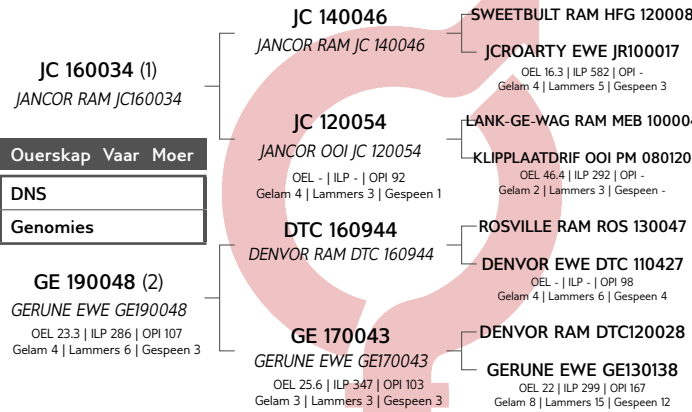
JC 160034 (1)
JANCOR RAM JC160034

Ouerskap Vaar Moer

DNS

Genomies

GE 190048 (2)
GERUNE EWE GE190048
OEL 23.3 | ILP 286 | OPI 107
Gelam 4 | Lammers 6 | Gespeen 3

JC 140046
JANCOR RAM JC 140046

JC 120054
JANCOR OOI JC 120054
OEL - | ILP - | OPI 92
Gelam 4 | Lammers 3 | Gespeen 1

DTC 160944
DENVOR RAM DTC 160944

GE 170043
GERUNE EWE GE170043
OEL 25.6 | ILP 347 | OPI 103
Gelam 3 | Lammers 3 | Gespeen 3

SWEETBULT RAM HFG 120008

JCROARTY EWE JR100017
OEL 16.3 | ILP 582 | OPI -
Gelam 4 | Lammers 5 | Gespeen 3

LANK-GE-WAG RAM MEB 10000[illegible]

KLIPPLAATDRIF OOI PM 080120
OEL 46.4 | ILP 292 | OPI -
Gelam 2 | Lammers 3 | Gespeen -

ROSVILLE RAM ROS 130047

DENVOR EWE DTC 110427
OEL - | ILP - | OPI 98
Gelam 4 | Lammers 6 | Gespeen 4

DENVOR RAM DTC120028

GERUNE EWE GE130138
OEL 22 | ILP 299 | OPI 167
Gelam 8 | Lammers 15 | Gespeen 12